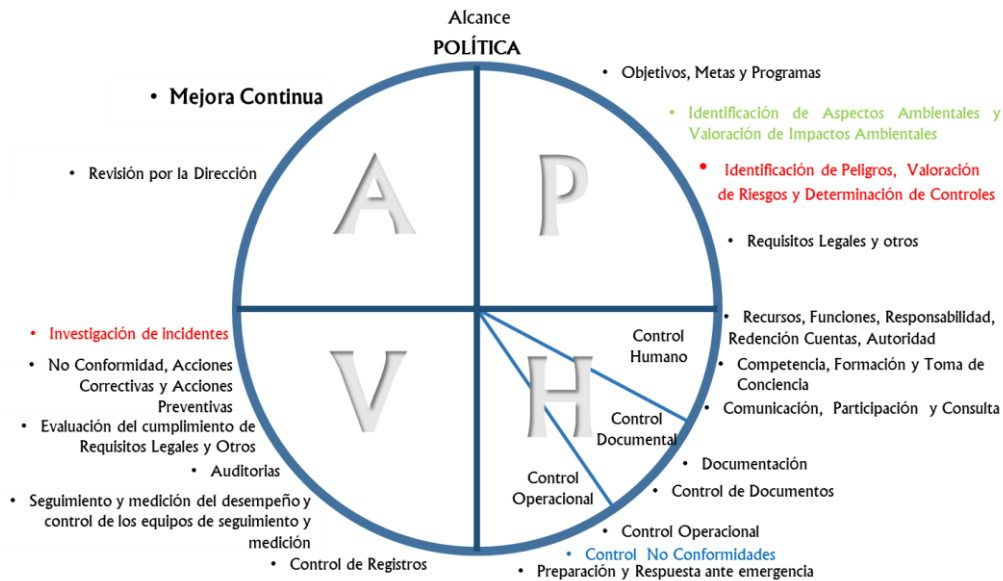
Alcance
POLÍTICA

• Mejora Continua

• Revisión por la Dirección

A

P

• Objetivos, Metas y Programas

• Identificación de Aspectos Ambientales y Valoración de Impactos Ambientales

• Identificación de Peligros, Valoración de Riesgos y Determinación de Controles

• Requisitos Legales y otros

• Investigación de incidentes

• No Conformidad, Acciones Correctivas y Acciones Preventivas

• Evaluación del cumplimiento de Requisitos Legales y Otros

• Auditorias

• Seguimiento y medición del desempeño y control de los equipos de seguimiento y medición

• Control de Registros

V

H

Control Humano

Control Documental

Control Operacional

• Recursos, Funciones, Responsabilidad, Redención Cuentas, Autoridad

• Competencia, Formación y Toma de Conciencia

• Comunicación, Participación y Consulta

• Documentación

• Control de Documentos

• Control Operacional

• Control No Conformidades

• Preparación y Respuesta ante emergencia